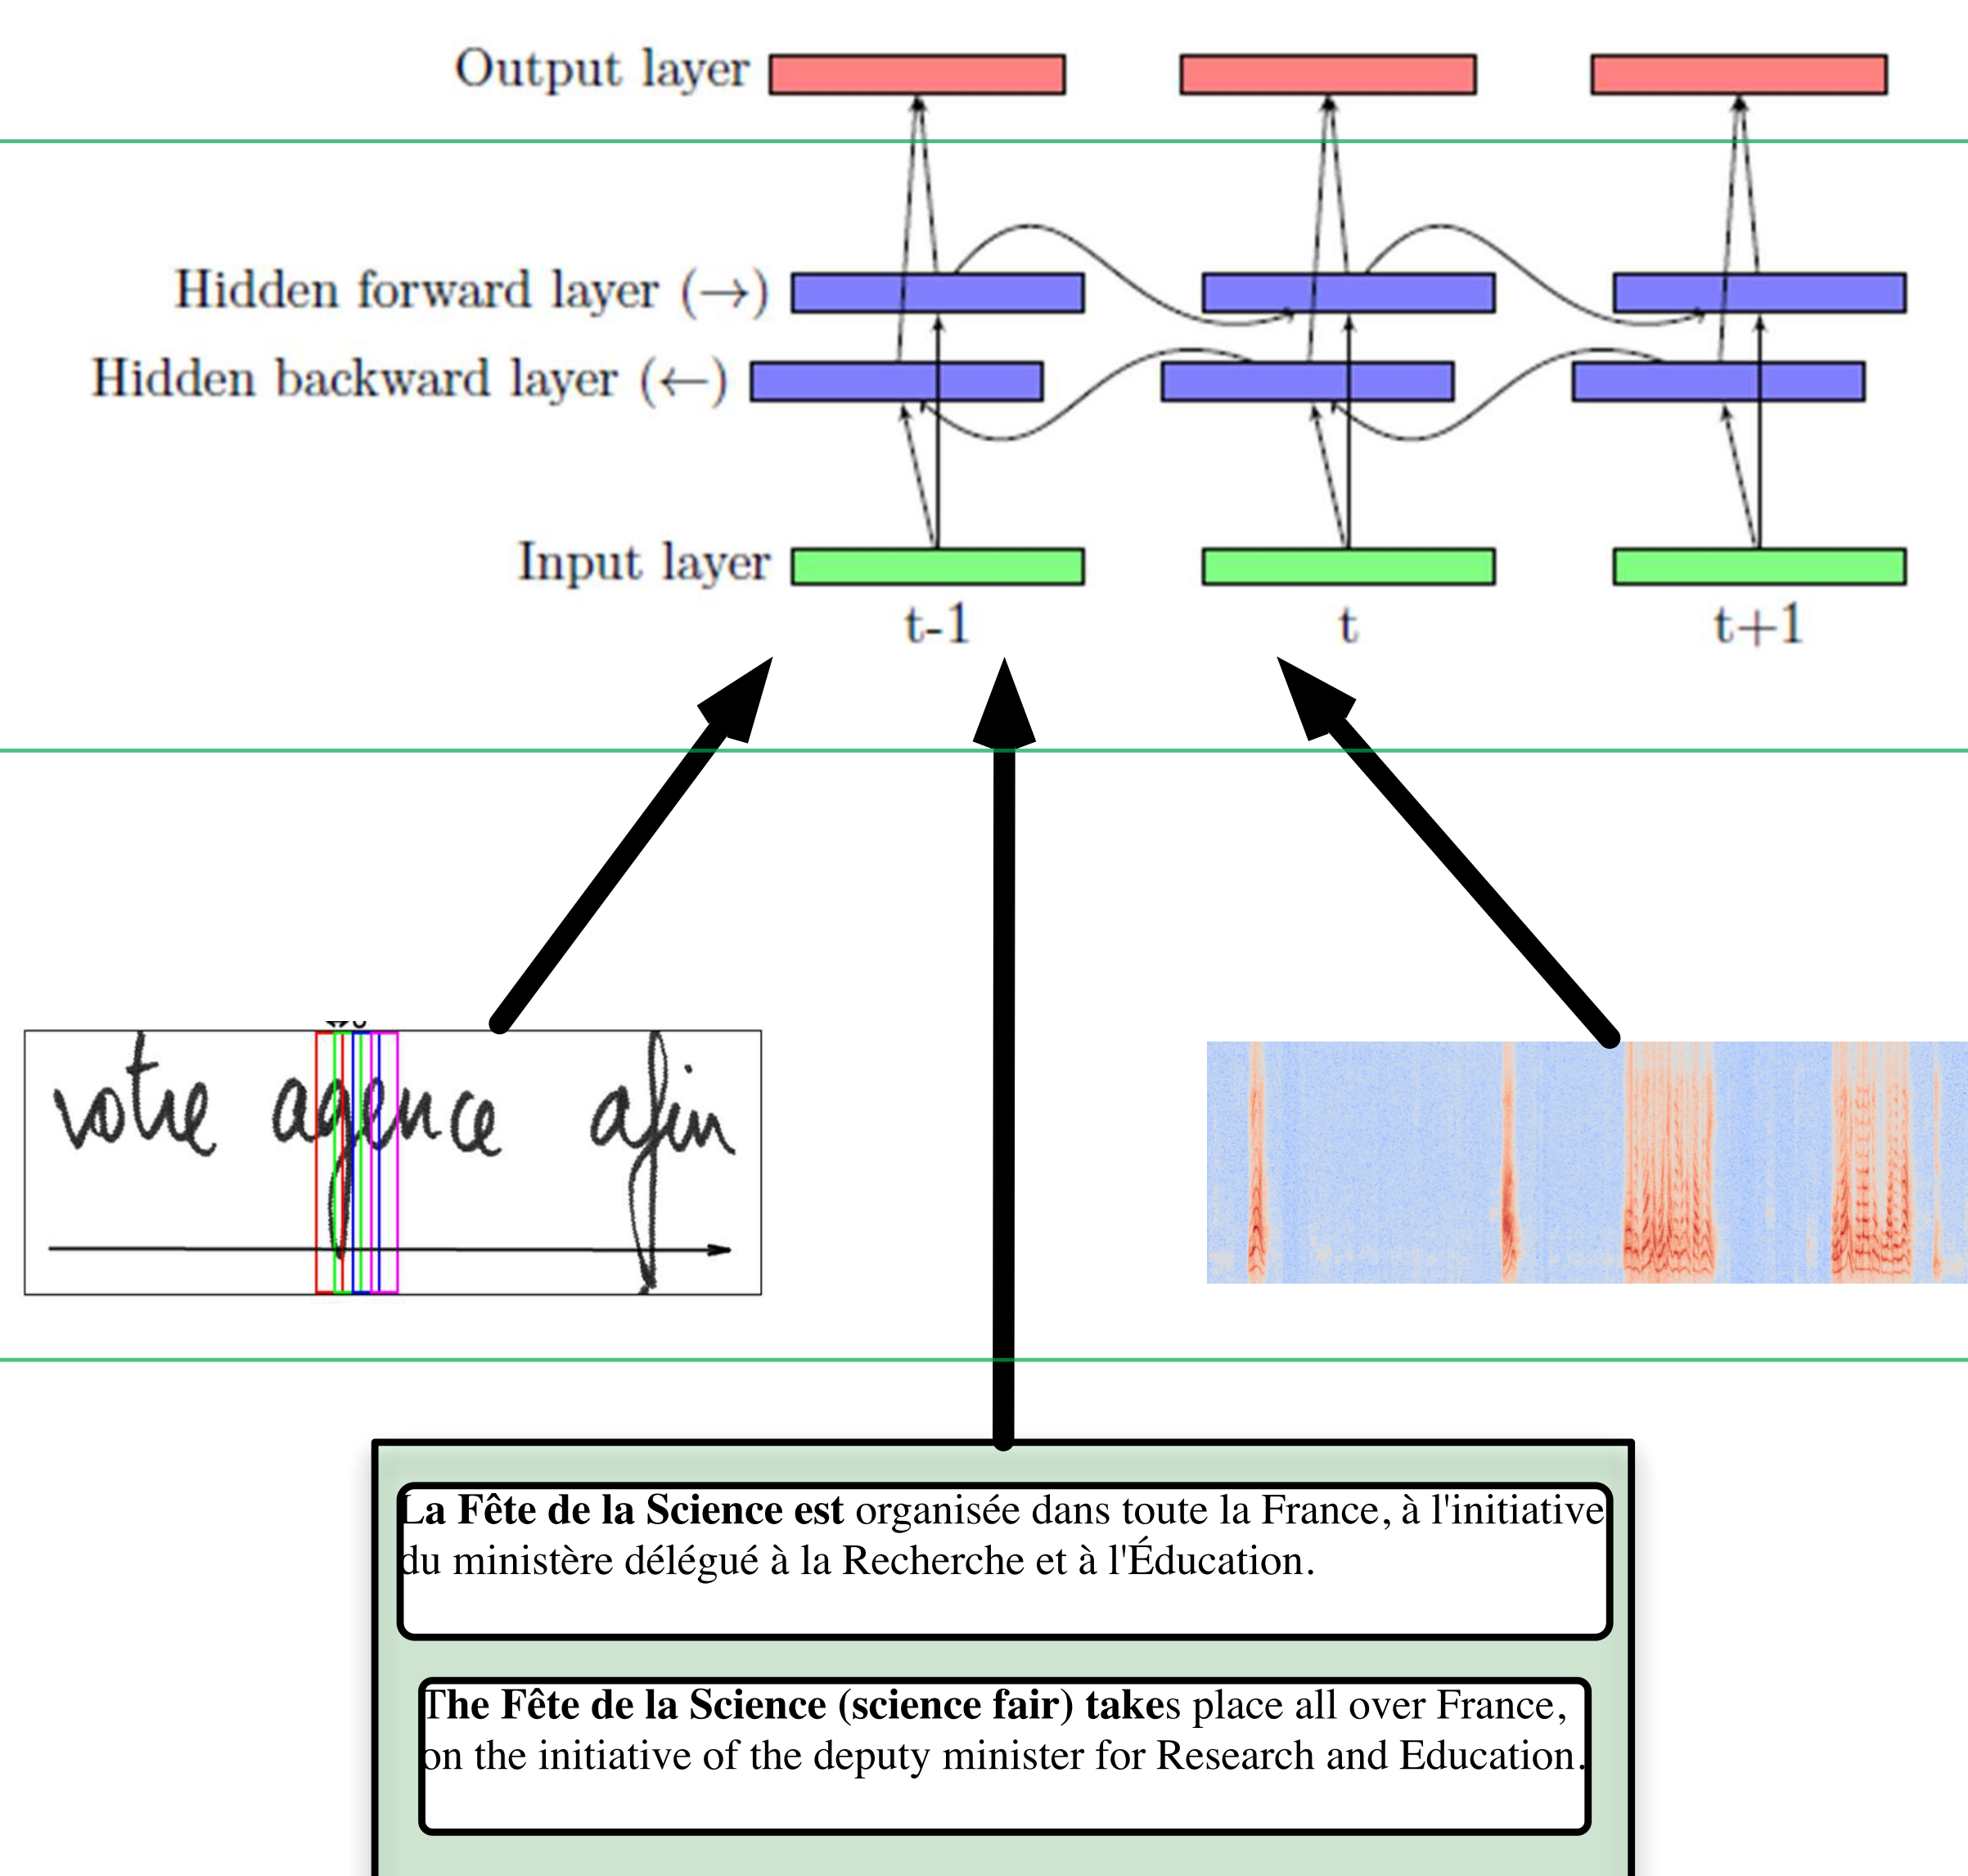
Output layer

Hidden forward layer (→)

Hidden backward layer (←)

Input layer

t-1

t

t+1

votre agence afin

La Fête de la Science est organisée dans toute la France, à l'initiative du ministère délégué à la Recherche et à l'Éducation.

The Fête de la Science (science fair) takes place all over France, on the initiative of the deputy minister for Research and Education.